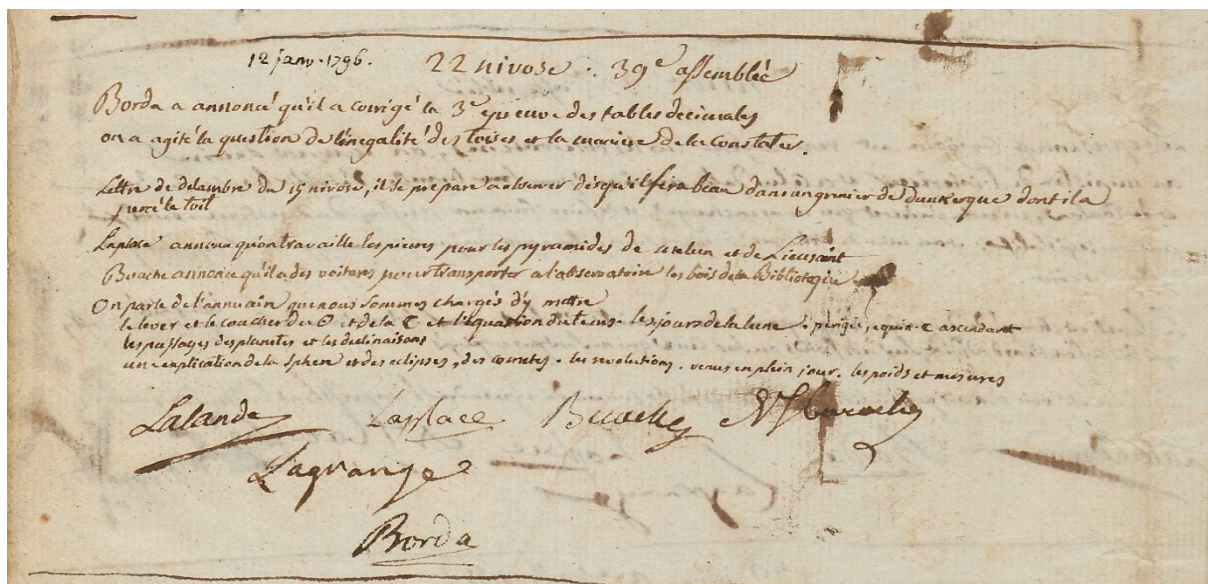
12 janv. 1796. 22 nivose . 39e assemblée

Borda a annoncé qu'il a corrigé la 3e epreuve des tables decimales
on a agité la question de l'inegalité des toises et la maniere de la constater.

lettre de delambre du 15 nivose, il se prepare a observer des qu'il fera beau dans un grenier de dunkerque dont il a percé le toit

Laplace annonce qu'on travaille les pierres pour les pyramides de melun et de Lieusaint

Buache annonce qu'il a des voitures pour transporter a l'observatoire les bois de la Bibliotheque

On parle de l'annuaire que nous sommes chargés d'y mettre
le lever et le coucher du ☉ et de la ☾ et l'equation du tems. les jours de la lune. perigée, equin. ascendant
les passages des planetes et les declinaisons
une explication de la sphere et des eclipses, des comettes. les revolutions. venus en plein jour. les poids et mesures

Lalande Laplace Buache Mechain

Lagrange

Borda